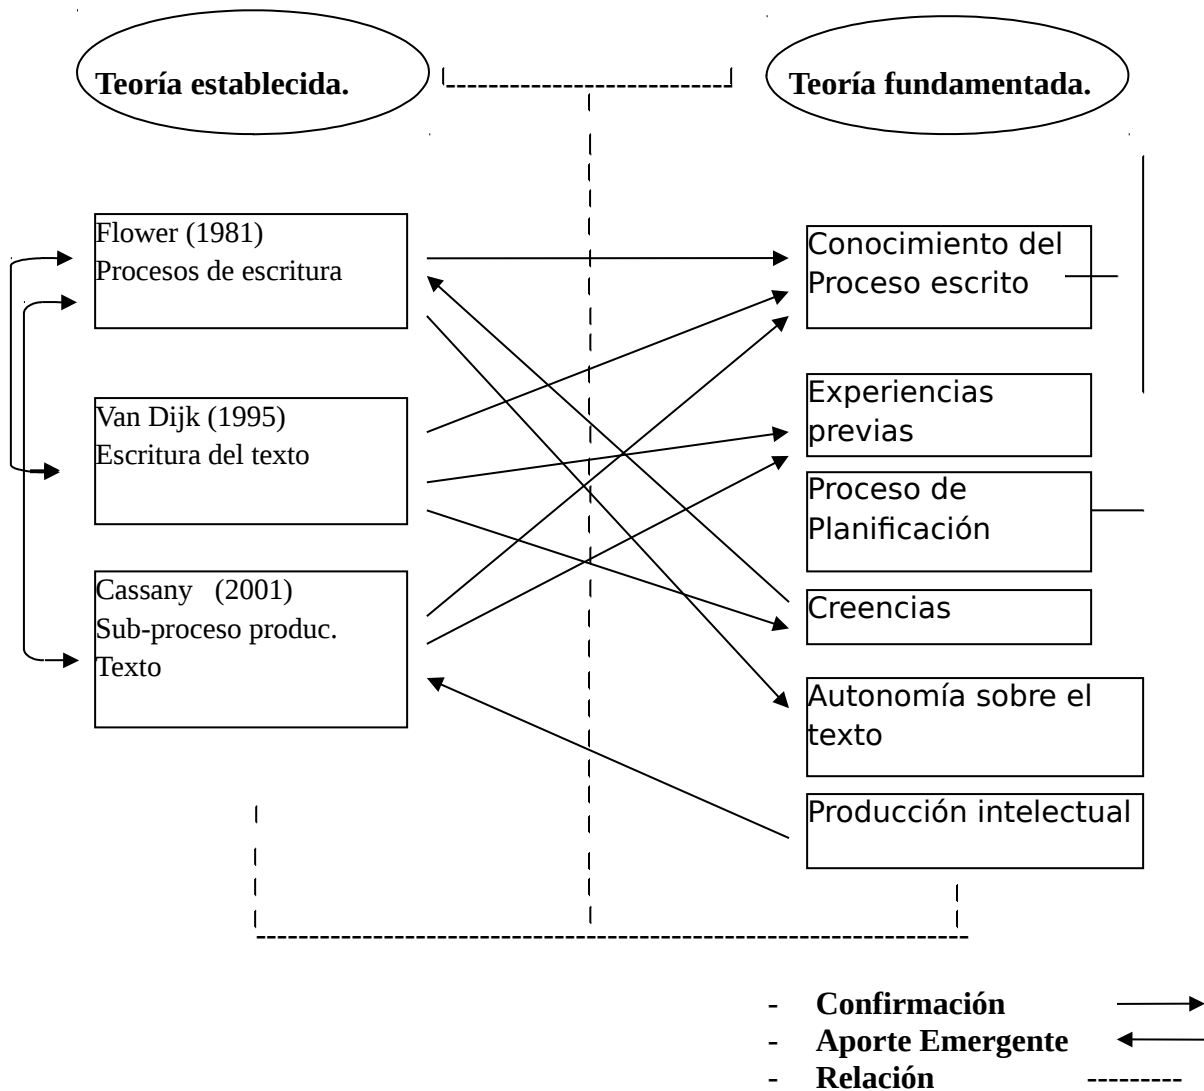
Teoría establecida.

Teoría fundamentada.

Flower (1981)
Procesos de escritura

Van Dijk (1995)
Escritura del texto

Cassany (2001)
Sub-proceso produc. Texto

Conocimiento del Proceso escrito

Experiencias previas

Proceso de Planificación

Creencias

Autonomía sobre el texto

Producción intelectual

- Confirmación
- Aporte Emergente
- Relación ---------